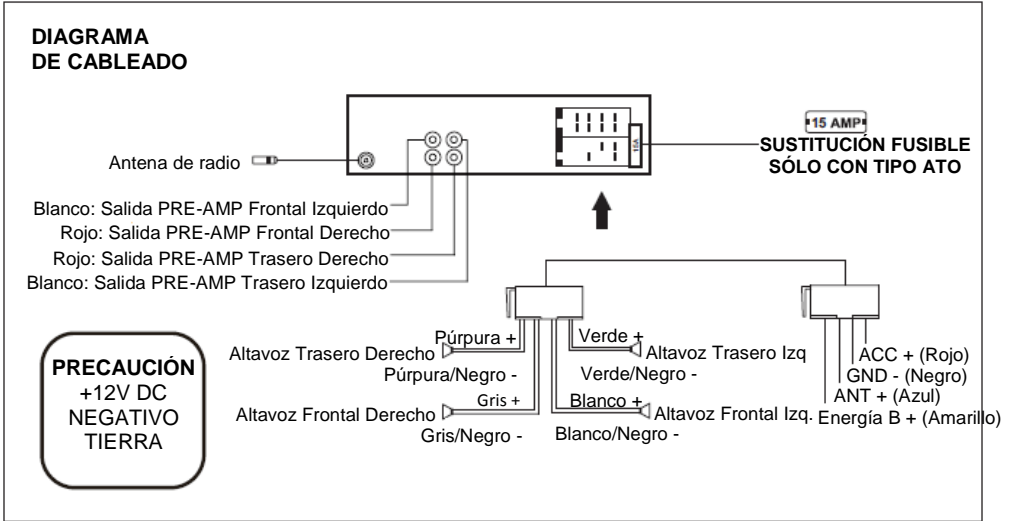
DIAGRAMA
DE CABLEADO

15 AMP
SUSTITUCIÓN FUSIBLE
SÓLO CON TIPO ATO

15A

Antena de radio

Blanco: Salida PRE-AMP Frontal Izquierdo
Rojo: Salida PRE-AMP Frontal Derecho
Rojo: Salida PRE-AMP Trasero Derecho
Blanco: Salida PRE-AMP Trasero Izquierdo

PRECAUCIÓN
+12V DC
NEGATIVO
TIERRA

Púrpura +
Altavoz Trasero Derecho
Púrpura/Negro -
Gris +
Altavoz Frontal Derecho
Gris/Negro -

Verde +
Altavoz Trasero Izq
Verde/Negro -
Blanco +
Altavoz Frontal Izq.
Blanco/Negro -

ACC + (Rojo)
GND - (Negro)
ANT + (Azul)
Energía B + (Amarillo)